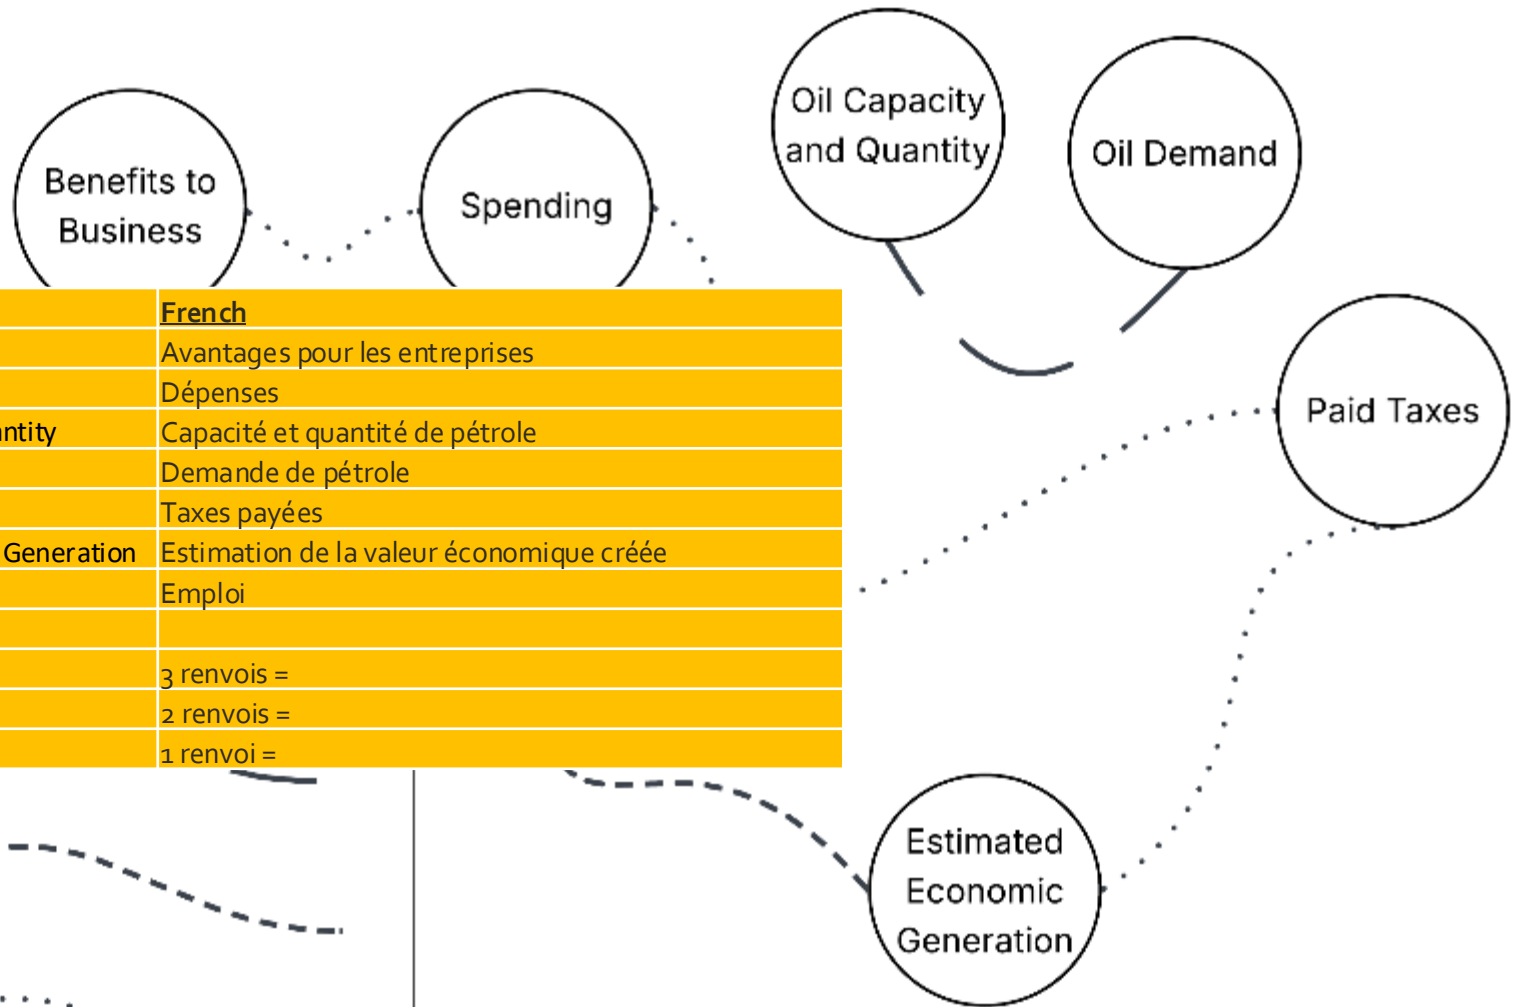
Benefits to Business

Spending

Oil Capacity and Quantity

Oil Demand

Paid Taxes

| | French |
|---|---|
| | Avantages pour les entreprises |
| | Dépenses |
| ntity | Capacité et quantité de pétrole |
| | Demande de pétrole |
| | Taxes payées |
| Generation | Estimation de la valeur économique créée |
| | Emploi |
| | |
| | 3 renvois = |
| | 2 renvois = |
| | 1 renvoi = |

Estimated Economic Generation